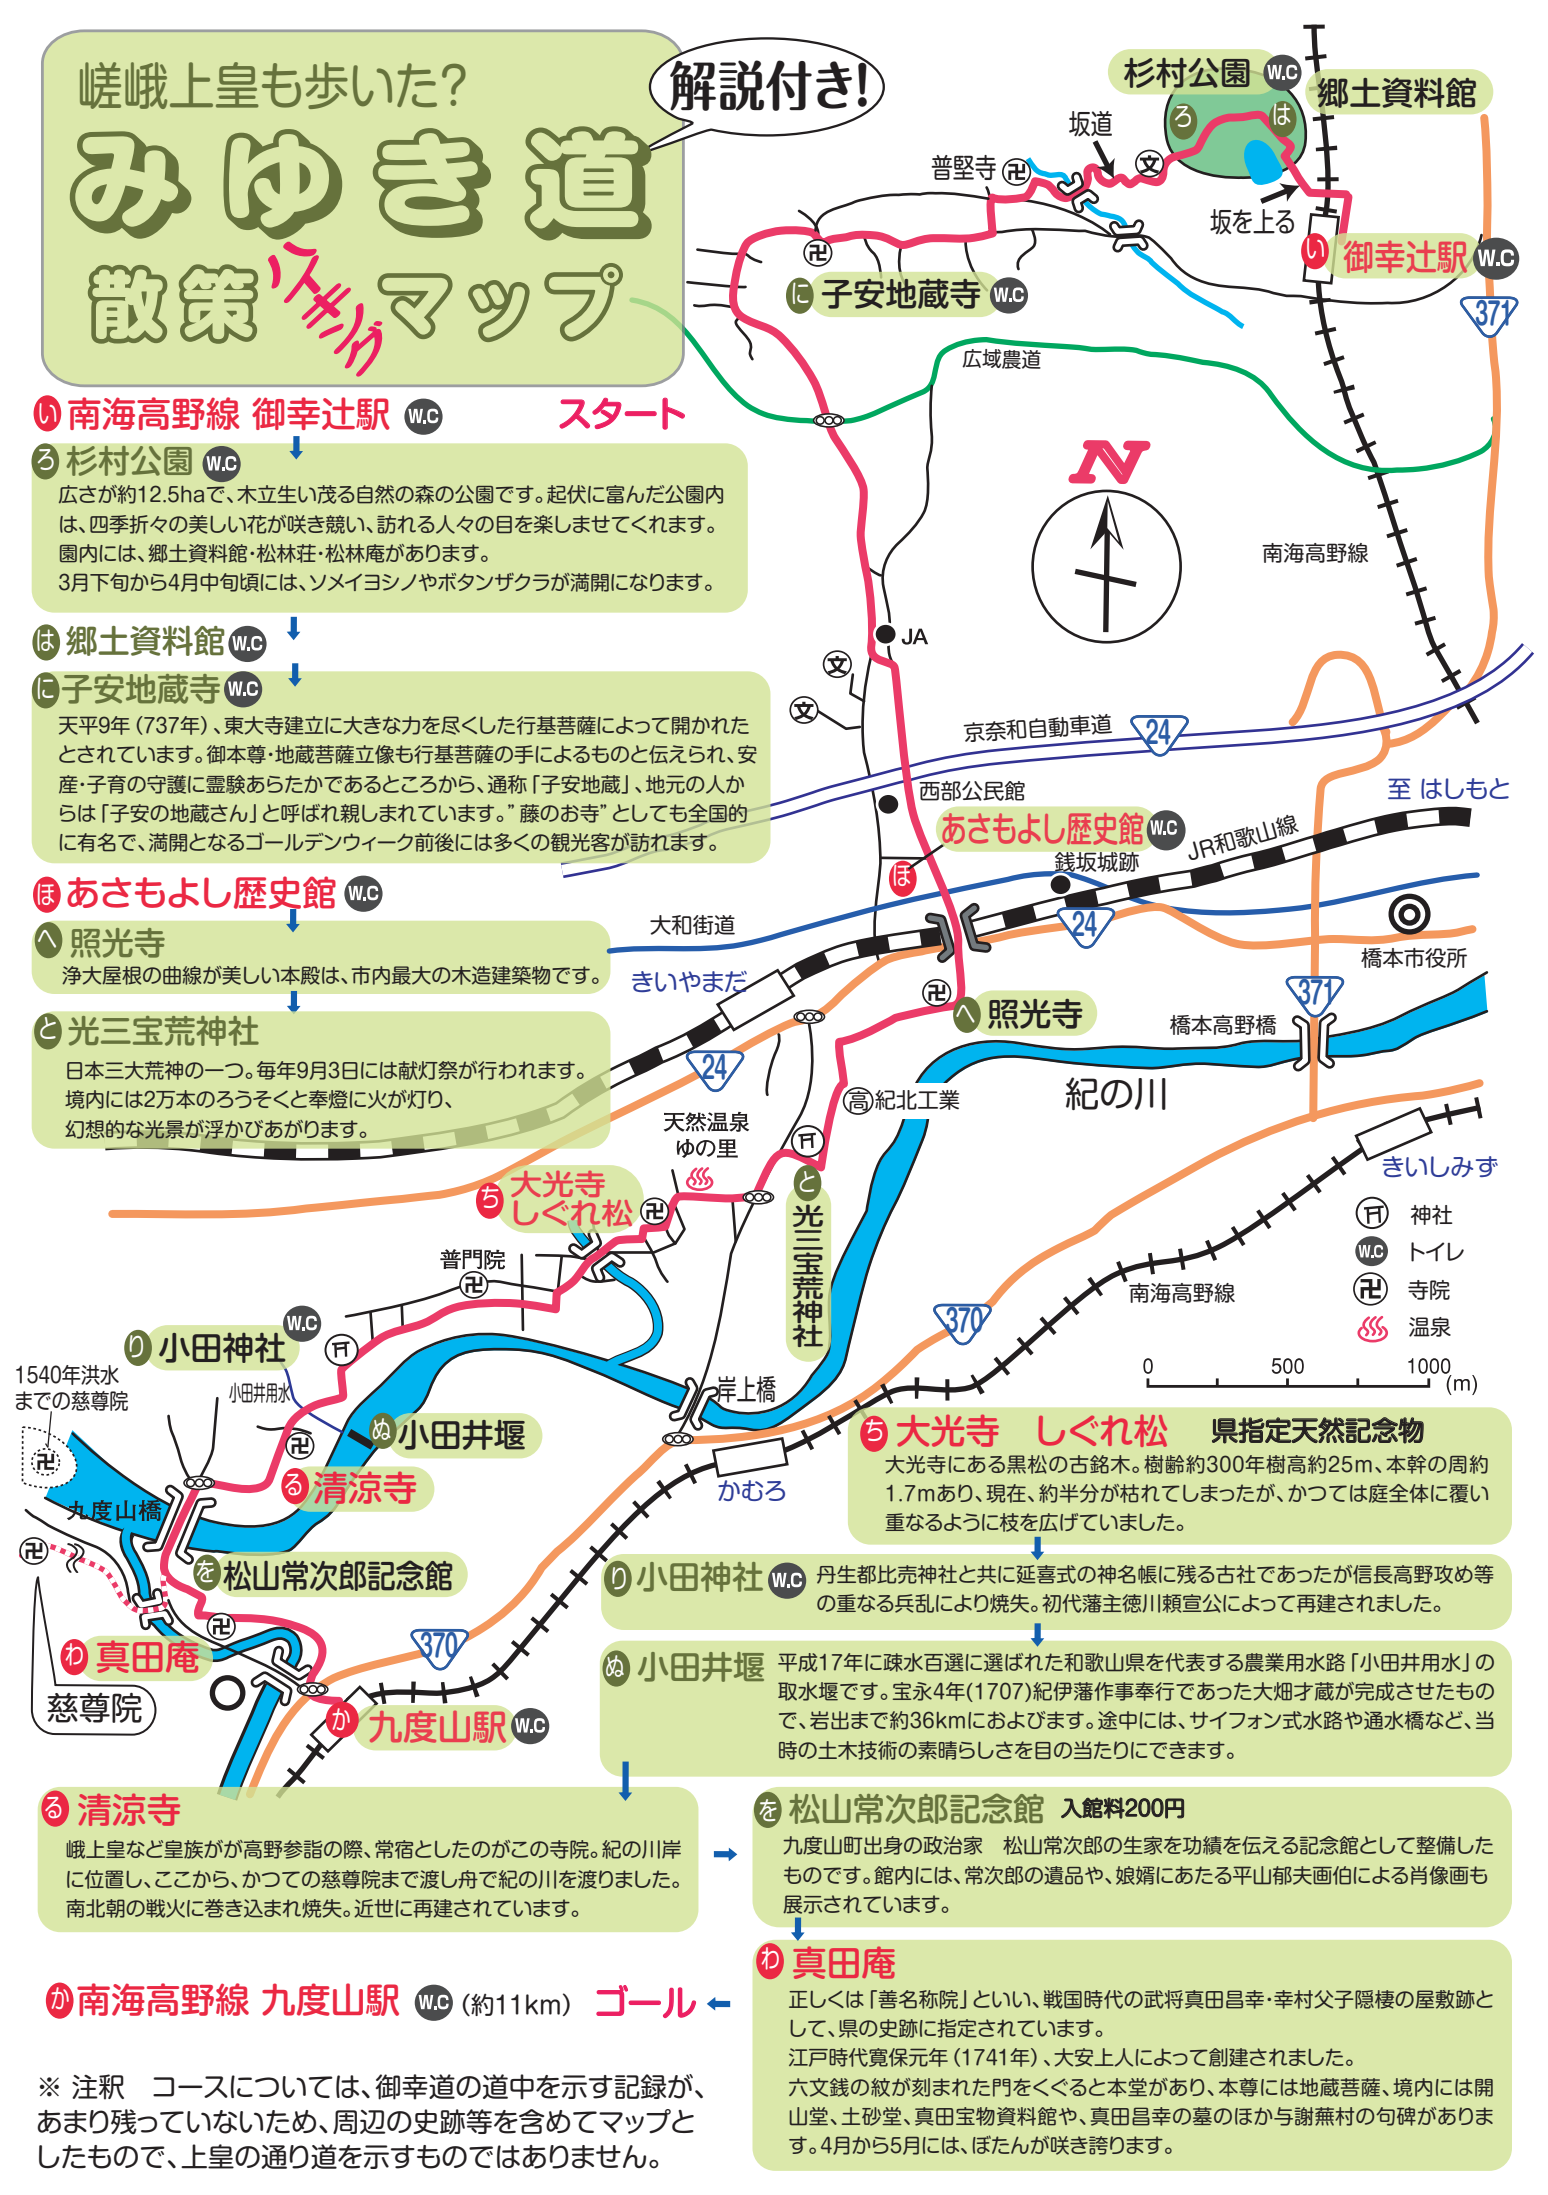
嵯峨上皇も歩いた?
みゆき道
散策ウォーキングマップ
解説付き!

い 南海高野線 御幸辻駅 W.C　スタート

ろ 杉村公園 W.C
広さが約12.5haで、木立生い茂る自然の森の公園です。起伏に富んだ公園内は、四季折々の美しい花が咲き競い、訪れる人々の目を楽しませてくれます。園内には、郷土資料館･松林荘･松林庵があります。
3月下旬から4月中旬頃には、ソメイヨシノやボタンザクラが満開になります。

は 郷土資料館 W.C

に 子安地蔵寺 W.C
天平9年（737年）、東大寺建立に大きな力を尽くした行基菩薩によって開かれたとされています。御本尊･地蔵菩薩立像も行基菩薩の手によるものと伝えられ、安産･子育の守護に霊験あらたかであるところから、通称「子安地蔵」、地元の人からは「子安の地蔵さん」と呼ばれ親しまれています。”藤のお寺”としても全国的に有名で、満開となるゴールデンウィーク前後には多くの観光客が訪れます。

ほ あさもよし歴史館 W.C

へ 照光寺
浄土屋根の曲線が美しい本殿は、市内最大の木造建築物です。

と 光三宝荒神社
日本三大荒神の一つ。毎年9月3日には献灯祭が行われます。境内には2万本のろうそくと奉燈に火が灯り、幻想的な光景が浮かびあがります。

杉村公園 W.C
郷土資料館
ろ
は
坂道
普堅寺
坂を上る
い 御幸辻駅 W.C
371
に 子安地蔵寺 W.C
広域農道
N
南海高野線
JA
京奈和自動車道
24
西部公民館
至 はしもと
あさもよし歴史館 W.C
ほ
JR和歌山線
銭坂城跡
大和街道
24
橋本市役所
きいやまだ
へ 照光寺
371
橋本高野橋
24
紀の川
高 紀北工業
天然温泉 ゆの里
ち 大光寺 しぐれ松
と 光三宝荒神社
きいしみず
神社
トイレ
寺院
温泉
普門院
南海高野線
370
0　500　1000 (m)
り 小田神社 W.C
1540年洪水までの慈尊院
小田井用水
ぬ 小田井堰
岸上橋
る 清涼寺
九度山橋
かむろ
を 松山常次郎記念館
わ 真田庵
370
慈尊院
か 九度山駅 W.C

ち 大光寺　しぐれ松　県指定天然記念物
大光寺にある黒松の古銘木。樹齢約300年樹高約25m、本幹の周約1.7mあり、現在、約半分が枯れてしまったが、かつては庭全体に覆い重なるように枝を広げていました。

り 小田神社 W.C 丹生都比売神社と共に延喜式の神名帳に残る古社であったが信長高野攻め等の重なる兵乱により焼失。初代藩主徳川頼宣公によって再建されました。

ぬ 小田井堰 平成17年に疎水百選に選ばれた和歌山県を代表する農業用水路「小田井用水」の取水堰です。宝永4年(1707)紀伊藩作事奉行であった大畑才蔵が完成させたもので、岩出まで約36kmにおよびます。途中には、サイフォン式水路や通水橋など、当時の土木技術の素晴らしさを目の当たりにできます。

る 清涼寺
嵯峨上皇など皇族がが高野参詣の際、常宿としたのがこの寺院。紀の川岸に位置し、ここから、かつての慈尊院まで渡し舟で紀の川を渡りました。南北朝の戦火に巻き込まれ焼失。近世に再建されています。

を 松山常次郎記念館　入館料200円
九度山町出身の政治家　松山常次郎の生家を功績を伝える記念館として整備したものです。館内には、常次郎の遺品や、娘婿にあたる平山郁夫画伯による肖像画も展示されています。

わ 真田庵
正しくは「善名称院」といい、戦国時代の武将真田昌幸･幸村父子隠棲の屋敷跡として、県の史跡に指定されています。
江戸時代寛保元年（1741年）、大安上人によって創建されました。
六文銭の紋が刻まれた門をくぐると本堂があり、本尊には地蔵菩薩、境内には開山堂、土砂堂、真田宝物資料館や、真田昌幸の墓のほか与謝蕪村の句碑があります。4月から5月には、ぼたんが咲き誇ります。

か 南海高野線 九度山駅 W.C（約11km） ゴール

※ 注釈　コースについては、御幸道の道中を示す記録が、あまり残っていないため、周辺の史跡等を含めてマップとしたもので、上皇の通り道を示すものではありません。